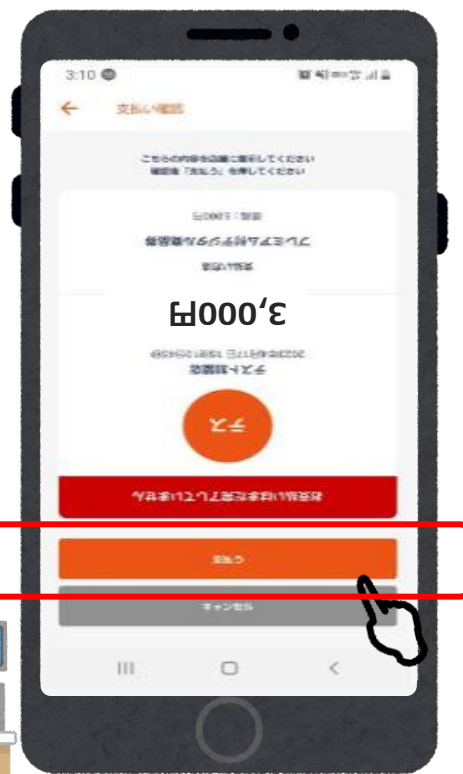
3:10

支払い確認

こちらの内容を店舗に提示してください
確認後「支払う」を押してください

残高：5,000円
プレミアム付デジタル商品券
支払い対象

3,000円

テスト加盟店
2023年4月17日 15時17分45秒

テスト

お支払いはまだ完了していません

支払う

キャンセル